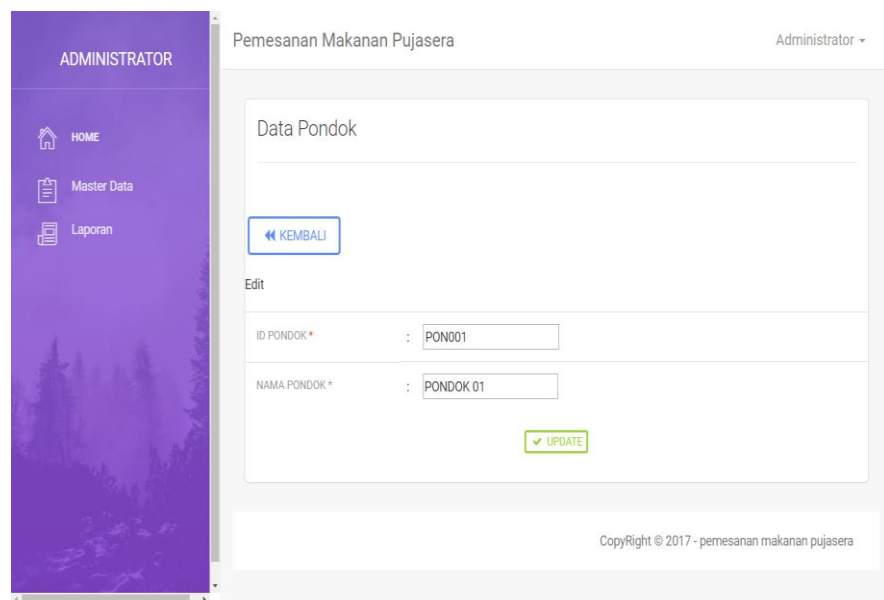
ADMINISTRATOR

HOME

Master Data

Laporan

Pemesanan Makanan Pujasera

Administrator ▾

Data Pondok

« KEMBALI

Edit

| ID PONDOK * | : | PON001 |
|---|---|---|
| NAMA PONDOK * | : | PONDOK 01 |

✔ UPDATE

CopyRight © 2017 - pemesanan makanan pujasera